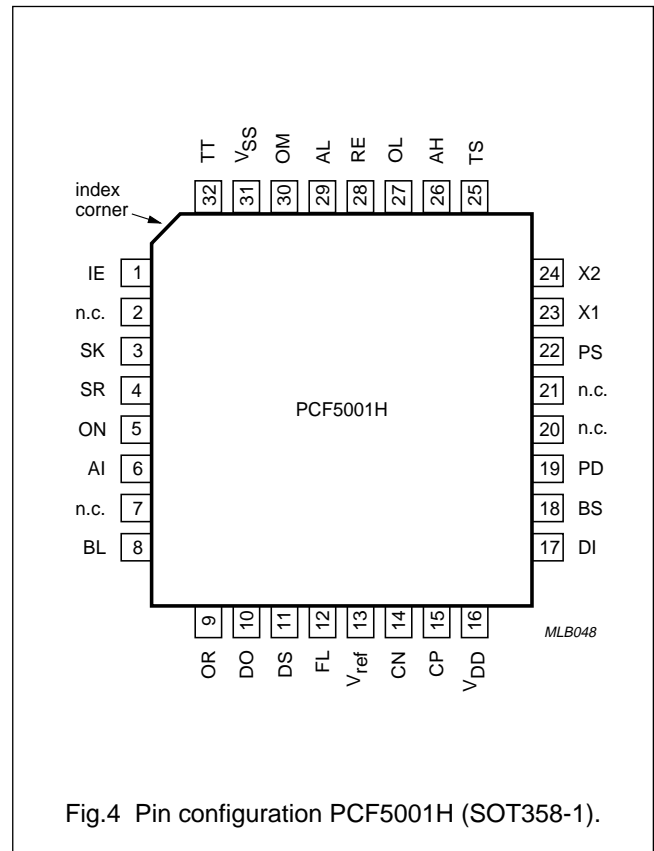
TT $V_{SS}$ OM AL RE OL AH TS

32 31 30 29 28 27 26 25

index corner

IE 1
n.c. 2
SK 3
SR 4
ON 5
AI 6
n.c. 7
BL 8

PCF5001H

24 X2
23 X1
22 PS
21 n.c.
20 n.c.
19 PD
18 BS
17 DI

9 10 11 12 13 14 15 16

OR DO DS FL $V_{ref}$ CN CP $V_{DD}$

MLB048

Fig.4 Pin configuration PCF5001H (SOT358-1).